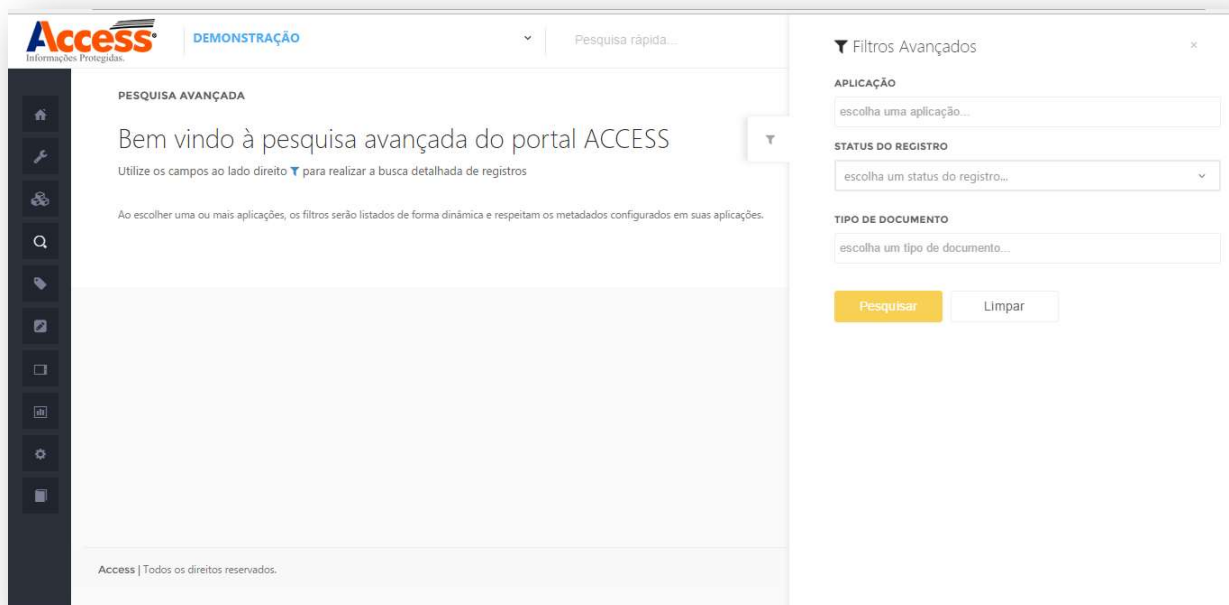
Access
Informações Protegidas.

DEMONSTRAÇÃO

Pesquisa rápida...

PESQUISA AVANÇADA

Bem vindo à pesquisa avançada do portal ACCESS

Utilize os campos ao lado direito para realizar a busca detalhada de registros

Ao escolher uma ou mais aplicações, os filtros serão listados de forma dinâmica e respeitam os metadados configurados em suas aplicações.

Access | Todos os direitos reservados.

Filtros Avançados

×

APLICAÇÃO

escolha uma aplicação...

STATUS DO REGISTRO

escolha um status do registro...

TIPO DE DOCUMENTO

escolha um tipo de documento...

Pesquisar

Limpar